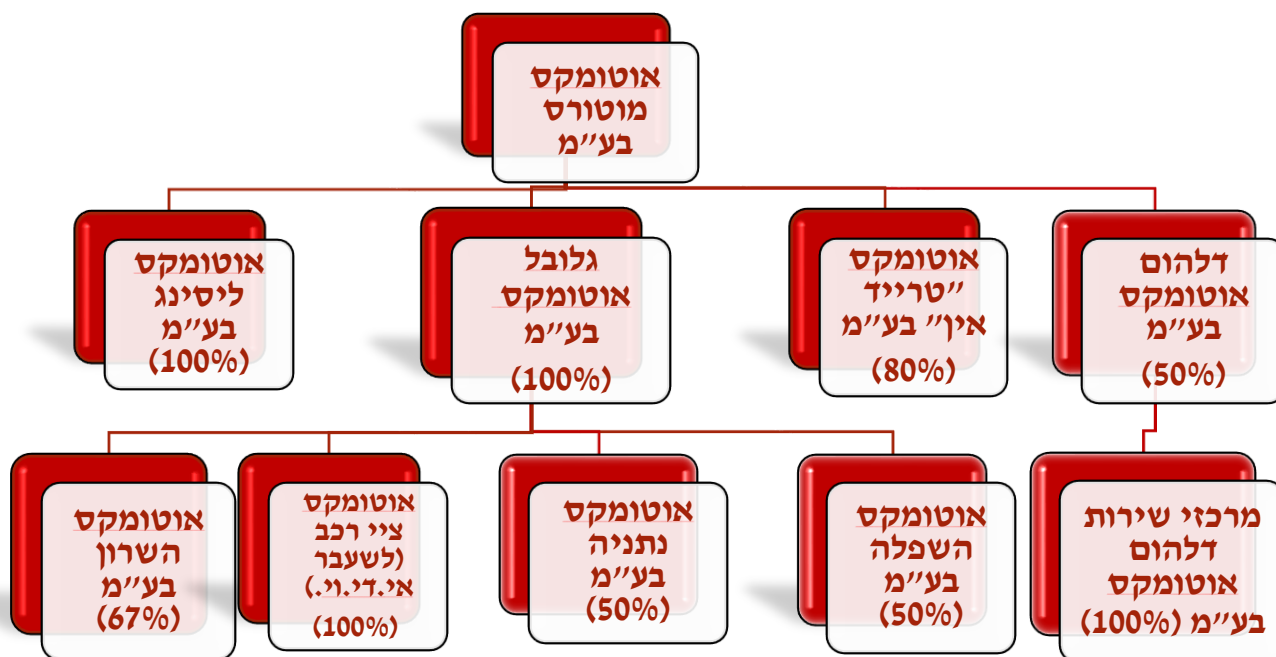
אוטומקס מוטורס בע"מ

דלהום אוטומקס בע"מ (50%)

אוטומקס "טרייד אין" בע"מ (80%)

גלובל אוטומקס בע"מ (100%)

אוטומקס ליסינג בע"מ (100%)

מרכזי שירות דלהום אוטומקס בע"מ (100%)

אוטומקס השפלה בע"מ (50%)

אוטומקס נתניה בע"מ (50%)

אוטומקס צי רכב (לשעבר אי.די.וי.) (100%)

אוטומקס השרון בע"מ (67%)